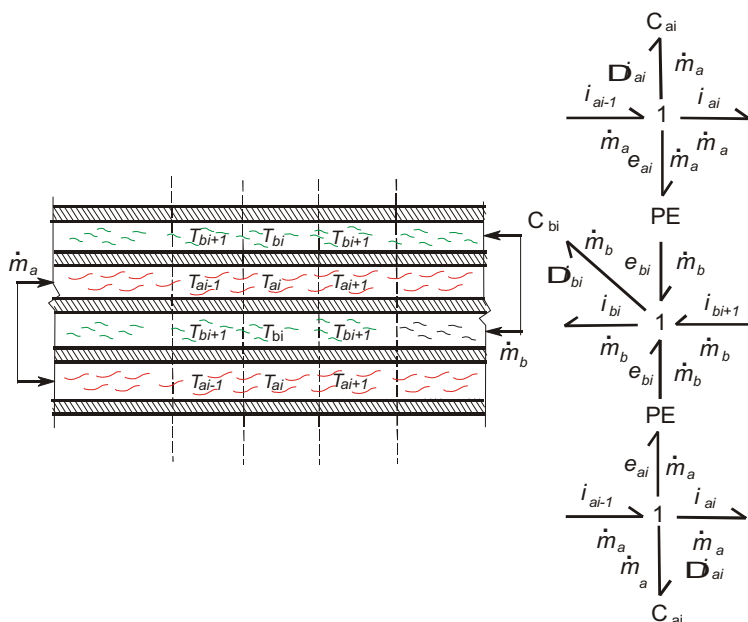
$\dot{m}_a$

$T_{bi+1}$ $T_{bi}$ $T_{bi+1}$

$T_{ai-1}$ $T_{ai}$ $T_{ai+1}$

$T_{bi+1}$ $T_{bi}$ $T_{bi+1}$

$T_{ai-1}$ $T_{ai}$ $T_{ai+1}$

$\dot{m}_b$

$C_{ai}$
$\dot{D}_{ai}$ $\dot{m}_a$
$i_{ai-1}$ 1 $i_{ai}$
$\dot{m}_a$ $e_{ai}$ $\dot{m}_a$ $\dot{m}_a$
PE
$C_{bi}$
$\dot{m}_b$ $e_{bi}$ $\dot{m}_b$
$\dot{D}_{bi}$
$i_{bi}$ 1 $i_{bi+1}$
$\dot{m}_b$ $e_{bi}$ $\dot{m}_b$ $\dot{m}_b$
PE
$e_{ai}$ $\dot{m}_a$
$i_{ai-1}$ 1 $i_{ai}$
$\dot{m}_a$ $\dot{m}_a$
$\dot{m}_a$ $\dot{D}_{ai}$
$C_{ai}$